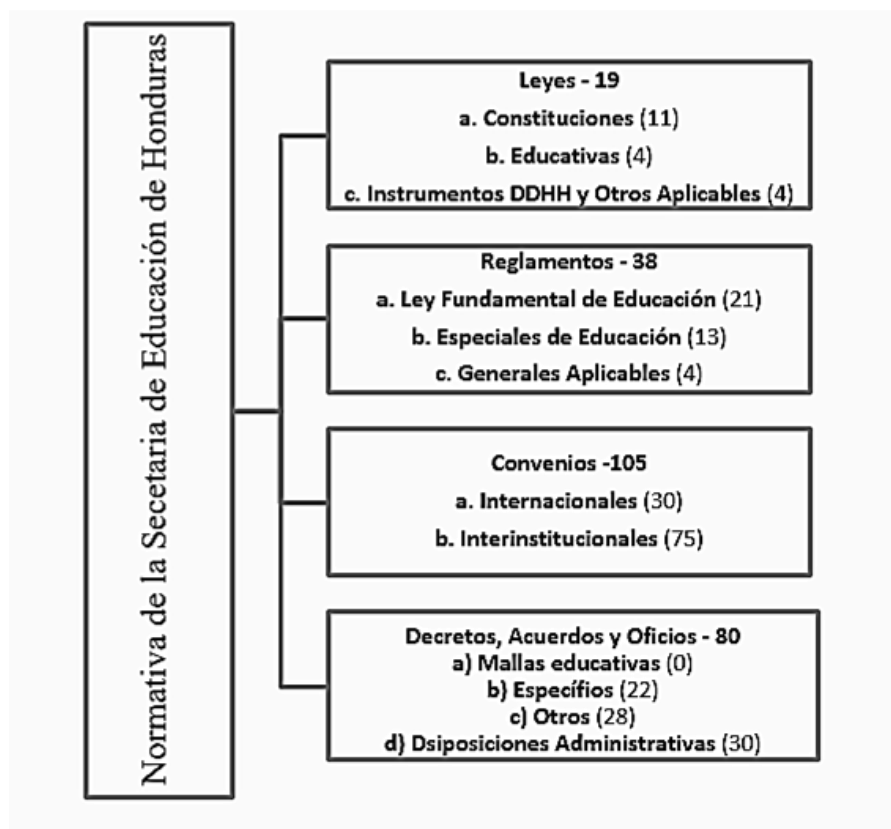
Normativa de la Secetaria de Educación de Honduras

Leyes - 19
a. Constituciones (11)
b. Educativas (4)
c. Instrumentos DDHH y Otros Aplicables (4)

Reglamentos - 38
a. Ley Fundamental de Educación (21)
b. Especiales de Educación (13)
c. Generales Aplicables (4)

Convenios -105
a. Internacionales (30)
b. Interinstitucionales (75)

Decretos, Acuerdos y Oficios - 80
a) Mallas educativas (0)
b) Específios (22)
c) Otros (28)
d) Dsiposiciones Administrativas (30)